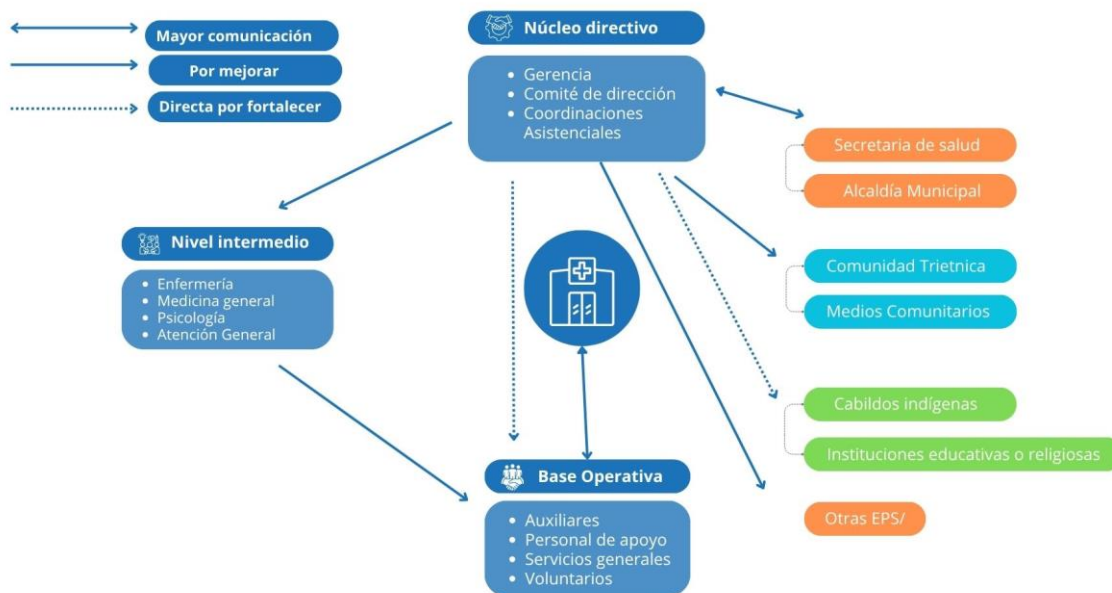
Mayor comunicación
Por mejorar
Directa por fortalecer

Núcleo directivo
- Gerencia
- Comité de dirección
- Coordinaciones Asistenciales

Secretaria de salud
Alcaldía Municipal

Nivel intermedio
- Enfermería
- Medicina general
- Psicología
- Atención General

Comunidad Trietnica
Medios Comunitarios

Cabildos indígenas
Instituciones educativas o religiosas

Base Operativa
- Auxiliares
- Personal de apoyo
- Servicios generales
- Voluntarios

Otras EPS/